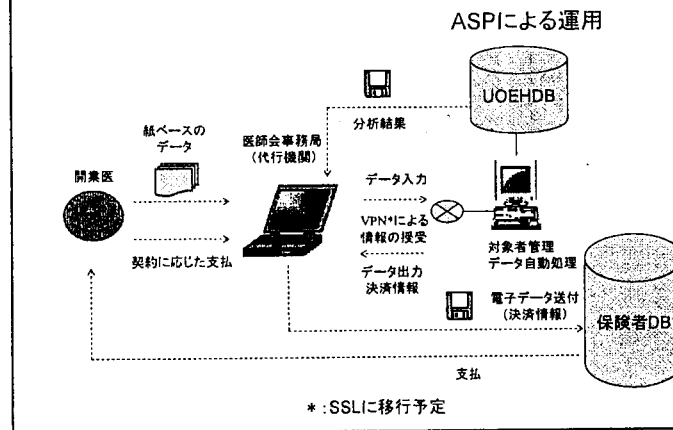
ASPによる運用

UOEHDB

分析結果

紙ベースのデータ

医師会事務局
(代行機関)

開業医

データ入力

VPN*による情報の授受

契約に応じた支払

対象者管理
データ自動処理

データ出力
決済情報

電子データ送付
(決済情報)

保険者DB

支払

*:SSLに移行予定